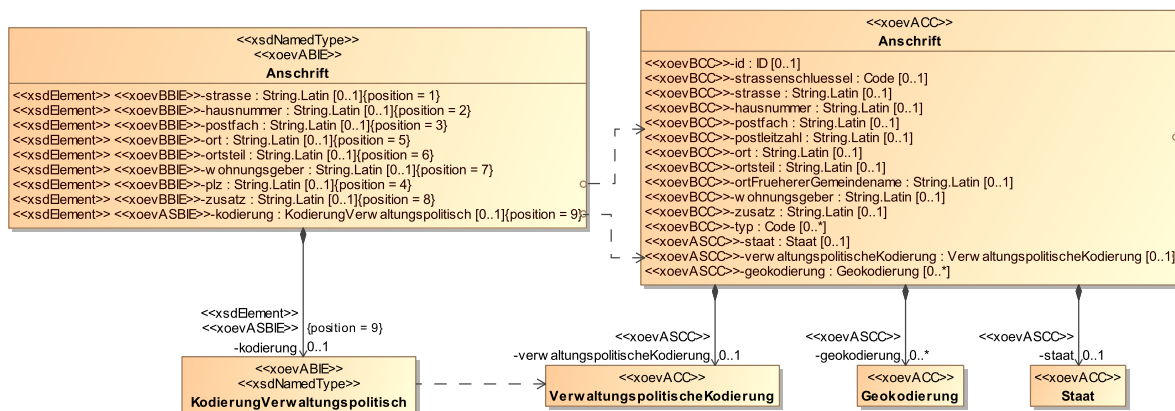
<<xsdNamedType>>
<<xoevABIE>>
Anschrift

<<xsdElement>> <<xoevBBIE>>-strasse : String.Latin [0..1]{position = 1}
<<xsdElement>> <<xoevBBIE>>-hausnummer : String.Latin [0..1]{position = 2}
<<xsdElement>> <<xoevBBIE>>-postfach : String.Latin [0..1]{position = 3}
<<xsdElement>> <<xoevBBIE>>-ort : String.Latin [0..1]{position = 5}
<<xsdElement>> <<xoevBBIE>>-ortsteil : String.Latin [0..1]{position = 6}
<<xsdElement>> <<xoevBBIE>>-wohnungsgeber : String.Latin [0..1]{position = 7}
<<xsdElement>> <<xoevBBIE>>-plz : String.Latin [0..1]{position = 4}
<<xsdElement>> <<xoevBBIE>>-zusatz : String.Latin [0..1]{position = 8}
<<xsdElement>> <<xoevASBIE>>-kodierung : KodierungVerwaltungspolitisch [0..1]{position = 9}

<<xoevACC>>
Anschrift

<<xoevBCC>>-id : ID [0..1]
<<xoevBCC>>-strassenschluessel : Code [0..1]
<<xoevBCC>>-strasse : String.Latin [0..1]
<<xoevBCC>>-hausnummer : String.Latin [0..1]
<<xoevBCC>>-postfach : String.Latin [0..1]
<<xoevBCC>>-postleitzahl : String.Latin [0..1]
<<xoevBCC>>-ort : String.Latin [0..1]
<<xoevBCC>>-ortsteil : String.Latin [0..1]
<<xoevBCC>>-ortFruehererGemeindename : String.Latin [0..1]
<<xoevBCC>>-wohnungsgeber : String.Latin [0..1]
<<xoevBCC>>-zusatz : String.Latin [0..1]
<<xoevBCC>>-typ : Code [0..*]
<<xoevASCC>>-staat : Staat [0..1]
<<xoevASCC>>-verwaltungspolitischeKodierung : VerwaltungspolitischeKodierung [0..1]
<<xoevASCC>>-geokodierung : Geokodierung [0..*]

<<xsdElement>>
<<xoevASBIE>> {position = 9}
-kodierung 0..1

<<xoevASCC>>
-verwaltungspolitischeKodierung 0..1

<<xoevASCC>>
-geokodierung 0..*

<<xoevASCC>>
-staat 0..1

<<xoevABIE>>
<<xsdNamedType>>
KodierungVerwaltungspolitisch

<<xoevACC>>
VerwaltungspolitischeKodierung

<<xoevACC>>
Geokodierung

<<xoevACC>>
Staat